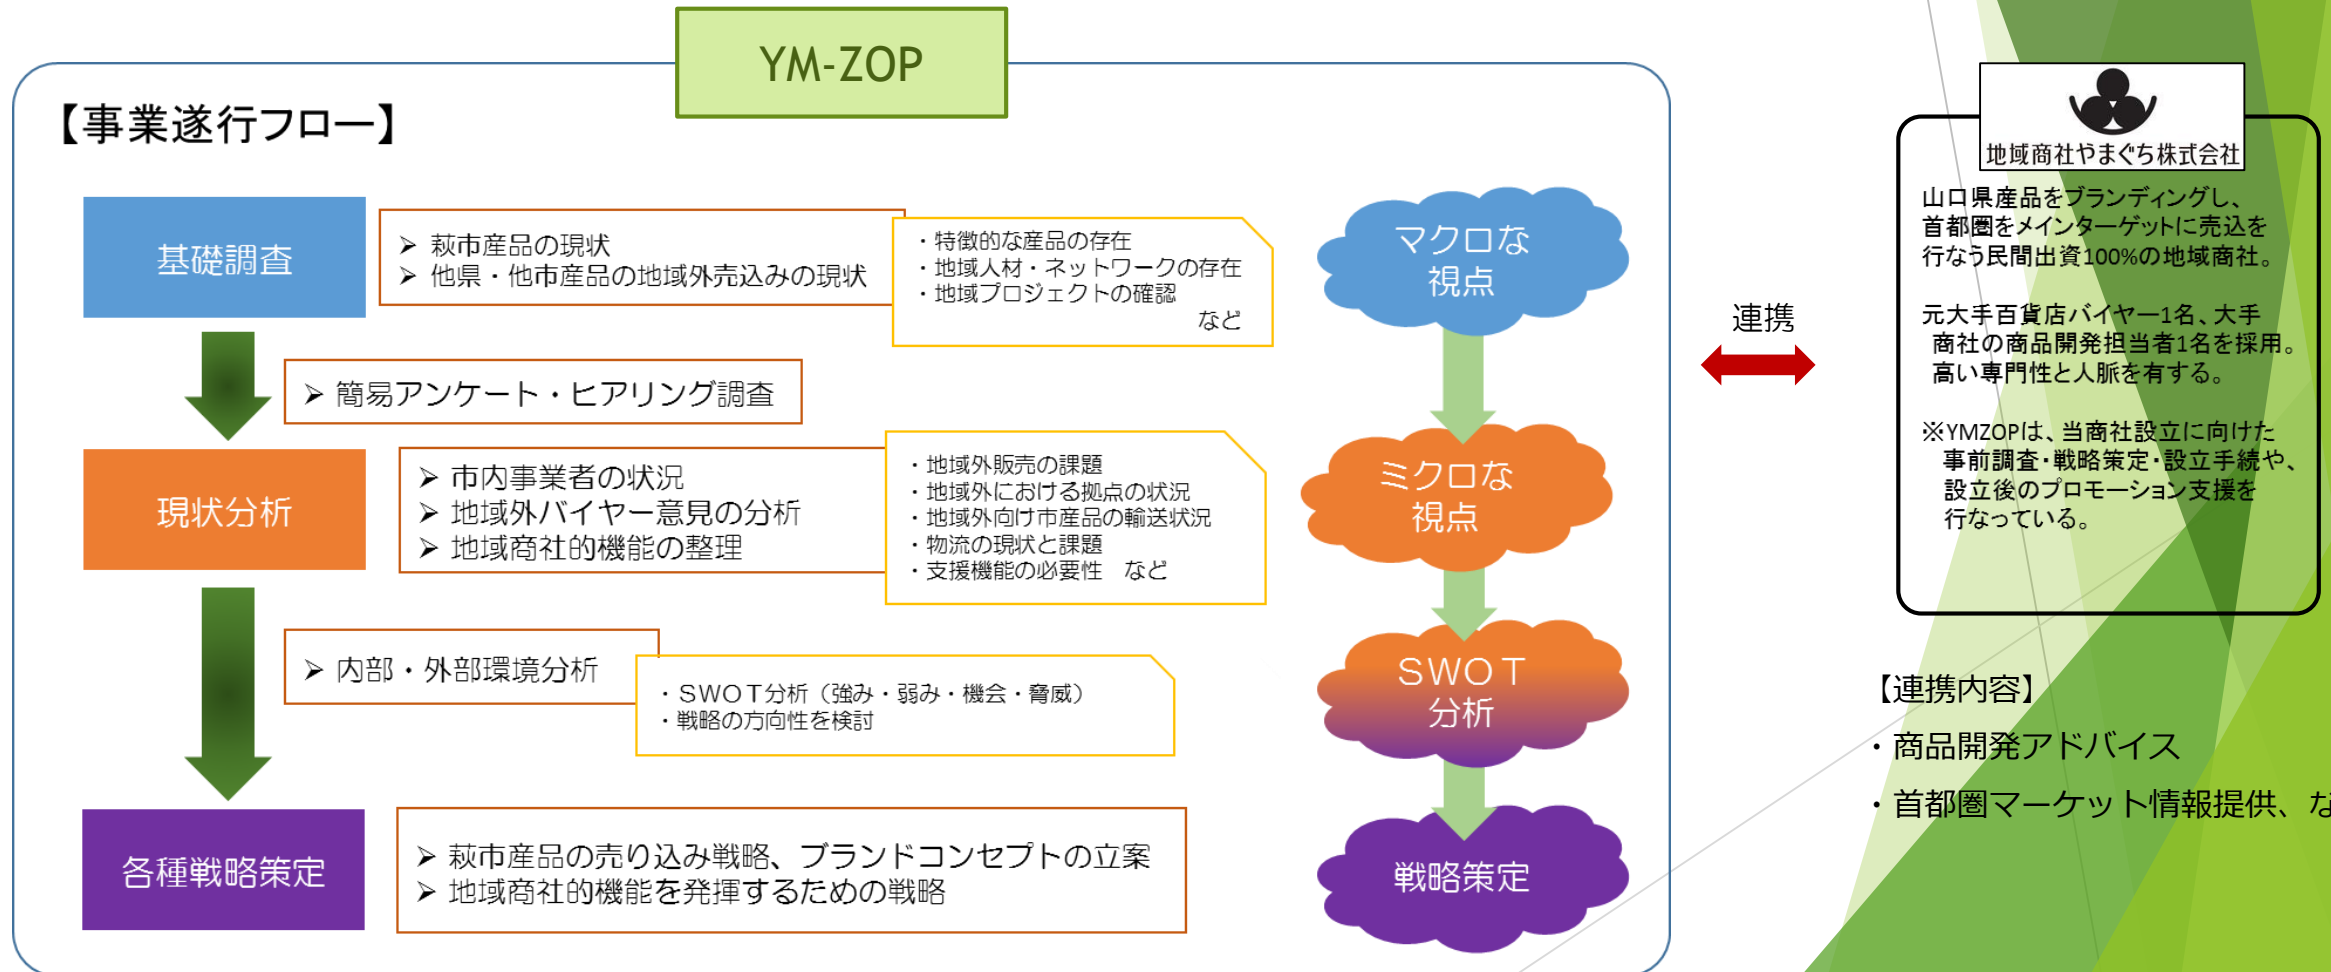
YM-ZOP

【事業遂行フロー】

基礎調査

➢ 萩市産品の現状
➢ 他県・他市産品の地域外売込みの現状

・特徴的な産品の存在
・地域人材・ネットワークの存在
・地域プロジェクトの確認
など

➢ 簡易アンケート・ヒアリング調査

現状分析

➢ 市内事業者の状況
➢ 地域外バイヤー意見の分析
➢ 地域商社的機能の整理

・地域外販売の課題
・地域外における拠点の状況
・地域外向け市産品の輸送状況
・物流の現状と課題
・支援機能の必要性　など

➢ 内部・外部環境分析

・SWOT分析（強み・弱み・機会・脅威）
・戦略の方向性を検討

各種戦略策定

➢ 萩市産品の売り込み戦略、ブランドコンセプトの立案
➢ 地域商社的機能を発揮するための戦略

マクロな視点

ミクロな視点

SWOT分析

戦略策定

連携

地域商社やまぐち株式会社

山口県産品をブランディングし、首都圏をメインターゲットに売込を行なう民間出資100%の地域商社。

元大手百貨店バイヤー1名、大手商社の商品開発担当者1名を採用。高い専門性と人脈を有する。

※YMZOPは、当商社設立に向けた事前調査・戦略策定・設立手続や、設立後のプロモーション支援を行なっている。

【連携内容】
・商品開発アドバイス
・首都圏マーケット情報提供、な